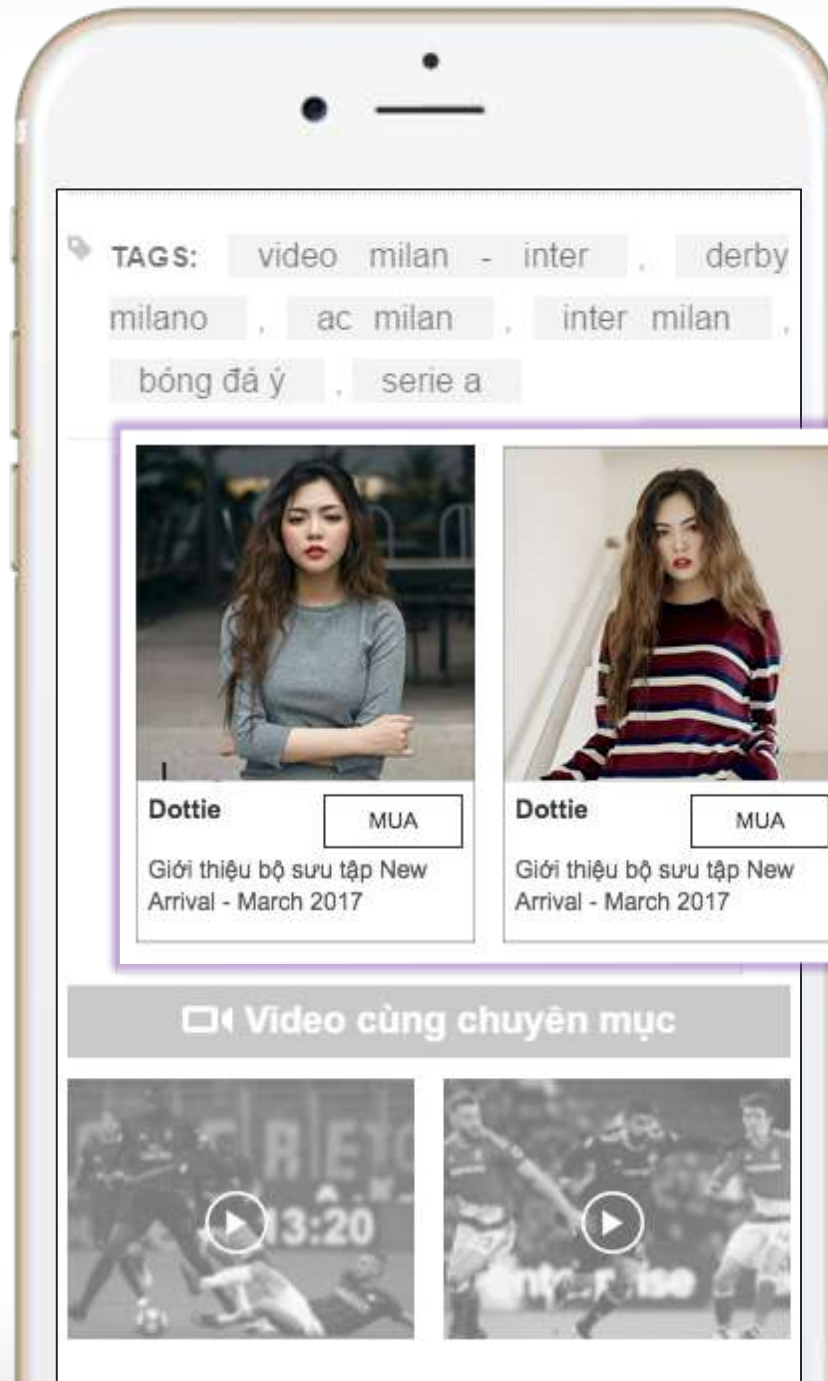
TAGS: video milan - inter , derby milano , ac milan , inter milan , bóng đá ý , serie a

Dottie

MUA

Giới thiệu bộ sưu tập New Arrival - March 2017

Dottie

MUA

Giới thiệu bộ sưu tập New Arrival - March 2017

Video cùng chuyên mục